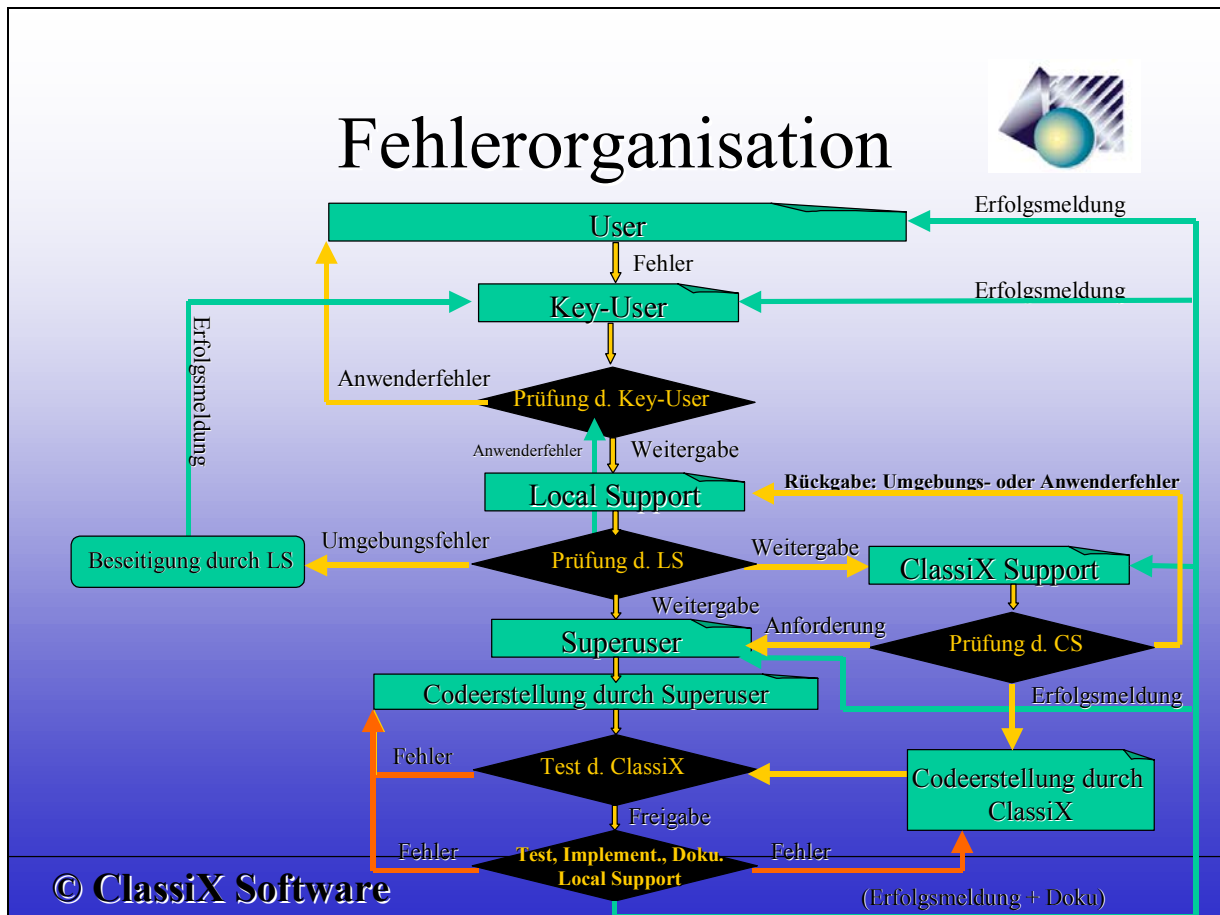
Fehlerorganisation

User

Erfolgsmeldung

Fehler

Key-User

Erfolgsmeldung

Erfolgsmeldung

Anwenderfehler

Prüfung d. Key-User

Anwenderfehler

Weitergabe

Local Support

Rückgabe: Umgebungs- oder Anwenderfehler

Beseitigung durch LS

Umgebungsfehler

Prüfung d. LS

Weitergabe

ClassiX Support

Weitergabe

Superuser

Anforderung

Prüfung d. CS

Codeerstellung durch Superuser

Erfolgsmeldung

Fehler

Test d. ClassiX

Codeerstellung durch ClassiX

Freigabe

Fehler

Test, Implement., Doku. Local Support

Fehler

© ClassiX Software

(Erfolgsmeldung + Doku)